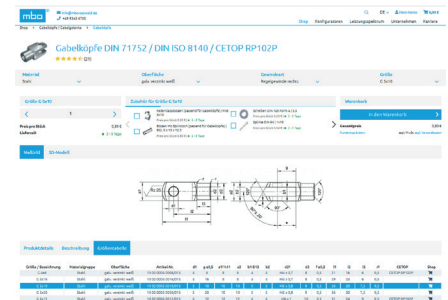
mbo

info@mbo-osswald.de
+49 9342 9700

Shop Konfigurator Leistungsspektrum Unternehmen Karriere

Shop > Gelenkteile > Gabelköpfe

Gabelköpfe DIN 71752 / DIN ISO 8140 / CETOP RP102P

★★★★★ (23)

Material
Stahl

Oberfläche
galv. verzinkt weiß

Gewindeart
Regelgewinde rechts

Größe
G 5x10

Größe G 5x10

1

Preis pro Stück
Lieferzeit

Zubehör für Größe G 5x10

Warenkorb

In den Warenkorb

Maßbild 3D-Modell

Produktdetails Beschreibung Größentabelle

| Größe / Bezeichnung | Materialgruppe | Oberfläche | Artikel-Nr. | d1 | g m6,6 | d3 h11 | b6 | b1 B13 | b2 | d2 | l3 | l1 | l2 | l4 | f | CETOP | Shop |
|---|---|---|---|---|---|---|---|---|---|---|---|---|---|---|---|---|---|
| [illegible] | Stahl | galv. verzinkt weiß | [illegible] | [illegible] | | | | | | | | | | | | | |
| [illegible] | Stahl | galv. verzinkt weiß | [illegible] | | | | | | | | | | | | | | |
| G 5x10 | Stahl | galv. verzinkt weiß | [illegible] | | | | | | | | | | | | | | |
| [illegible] | Stahl | galv. verzinkt weiß | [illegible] | | | | | | | | | | | | | | |
| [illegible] | Stahl | galv. verzinkt weiß | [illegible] | | | | | | | | | | | | | | |